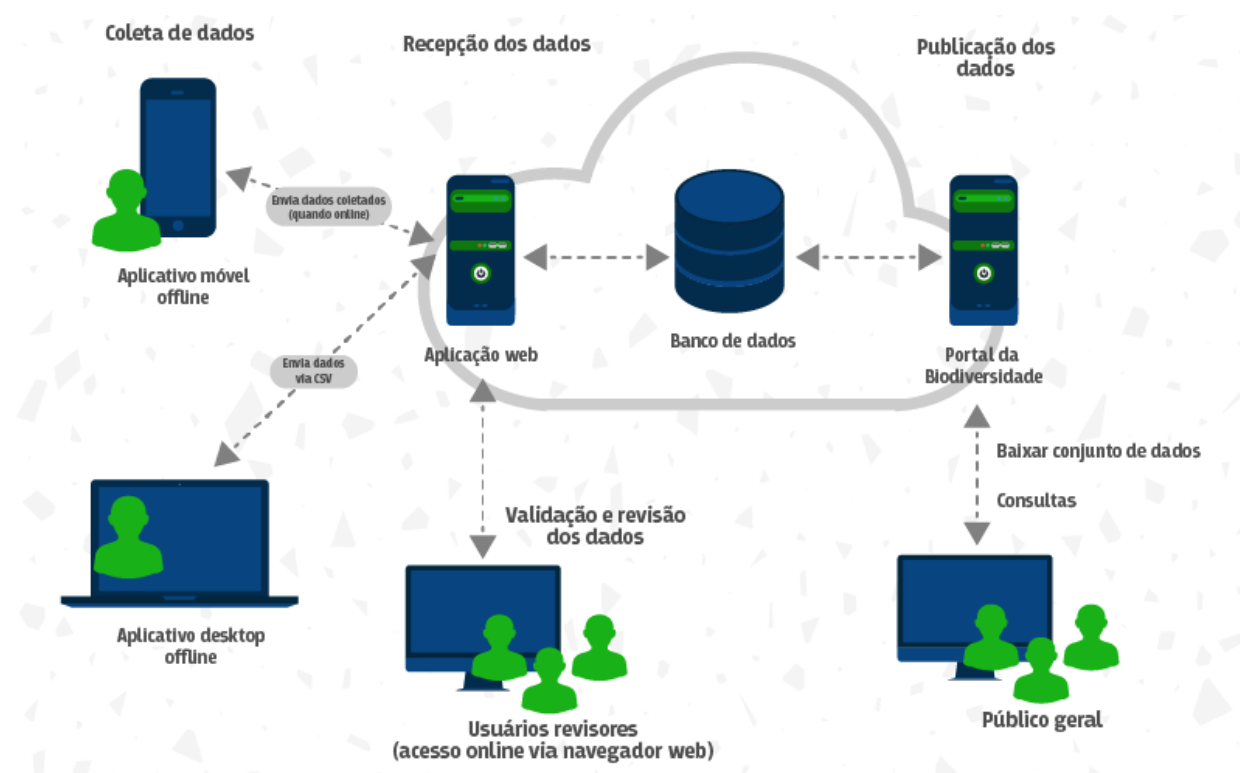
Coleta de dados

Recepção dos dados

Publicação dos dados

Envia dados coletados (quando online)

Aplicativo móvel offline

Envia dados via CSV

Aplicação web

Banco de dados

Portal da Biodiversidade

Baixar conjunto de dados

Consultas

Validação e revisão dos dados

Aplicativo desktop offline

Usuários revisores (acesso online via navegador web)

Público geral